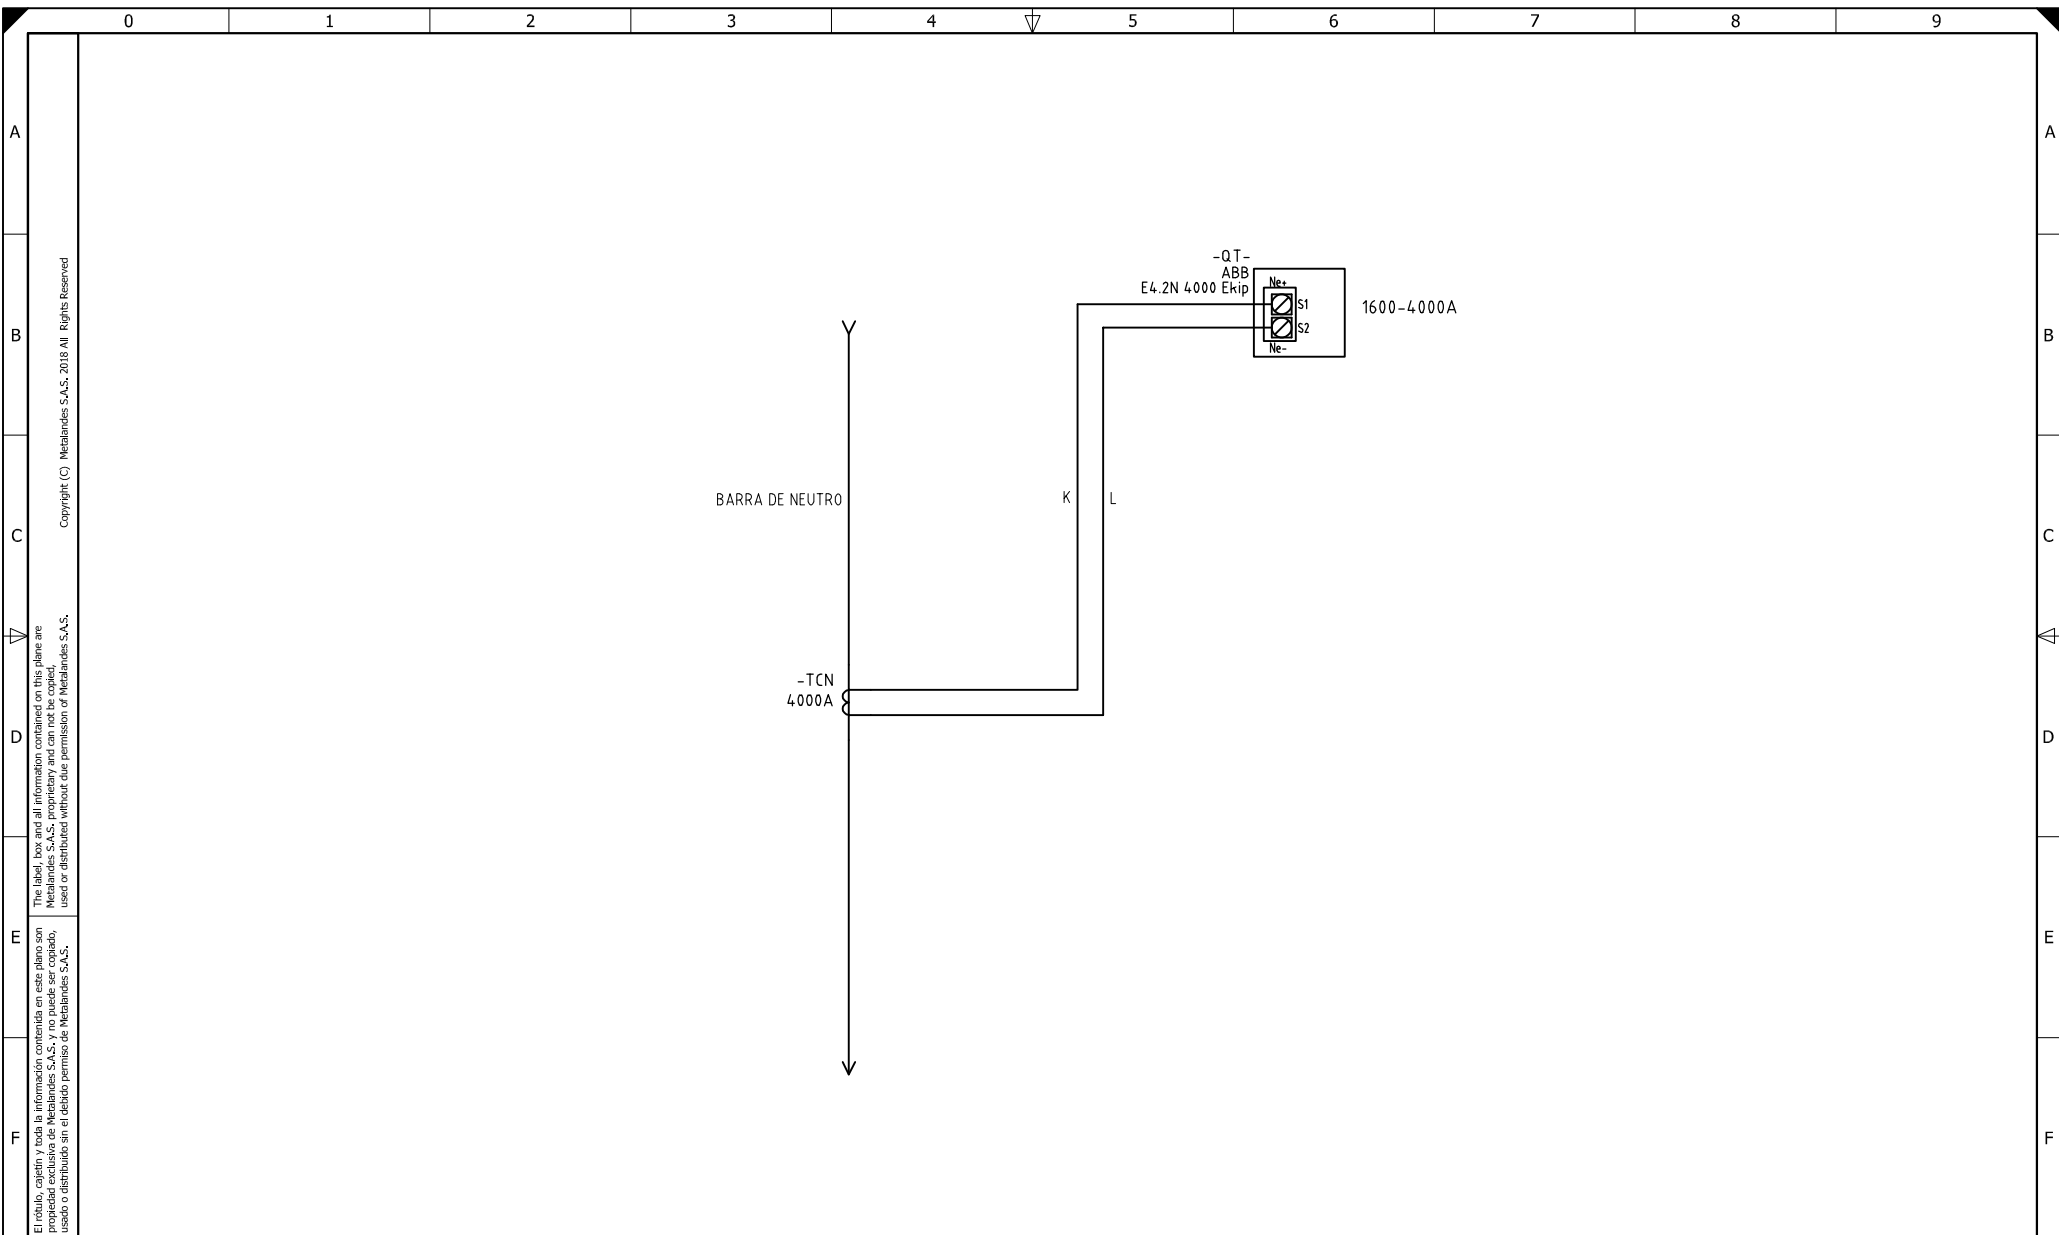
0 1 2 3 4 5 6 7 8 9

A
B
C
D
E
F

Copyright (C) Metalandes S.A.S. 2018 All Rights Reserved

The label, box and all information contained on this plane are Metalandes S.A.S. proprietary and can not be copied, used or distributed without due permission of Metalandes S.A.S.

El rótulo, cajetín y toda la información contenida en este plano son propiedad exclusiva de Metalandes S.A.S. y no puede ser copiado, usado o distribuido sin el debido permiso de Metalandes S.A.S.

-QT-
ABB
E4.2N 4000 Ekip
Ne+
S1
S2
Ne-
1600-4000A

BARRA DE NEUTRO

K
L

-TCN
4000A

A
B
C
D
E
F